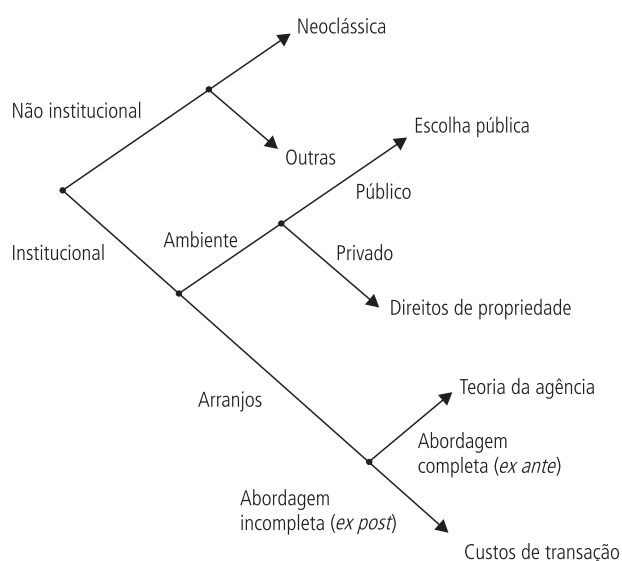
Neoclássica

Não institucional

Outras

Escolha pública

Público

Ambiente

Institucional

Privado

Direitos de propriedade

Arranjos

Teoria da agência

Abordagem completa (*ex ante*)

Abordagem incompleta (*ex post*)

Custos de transação